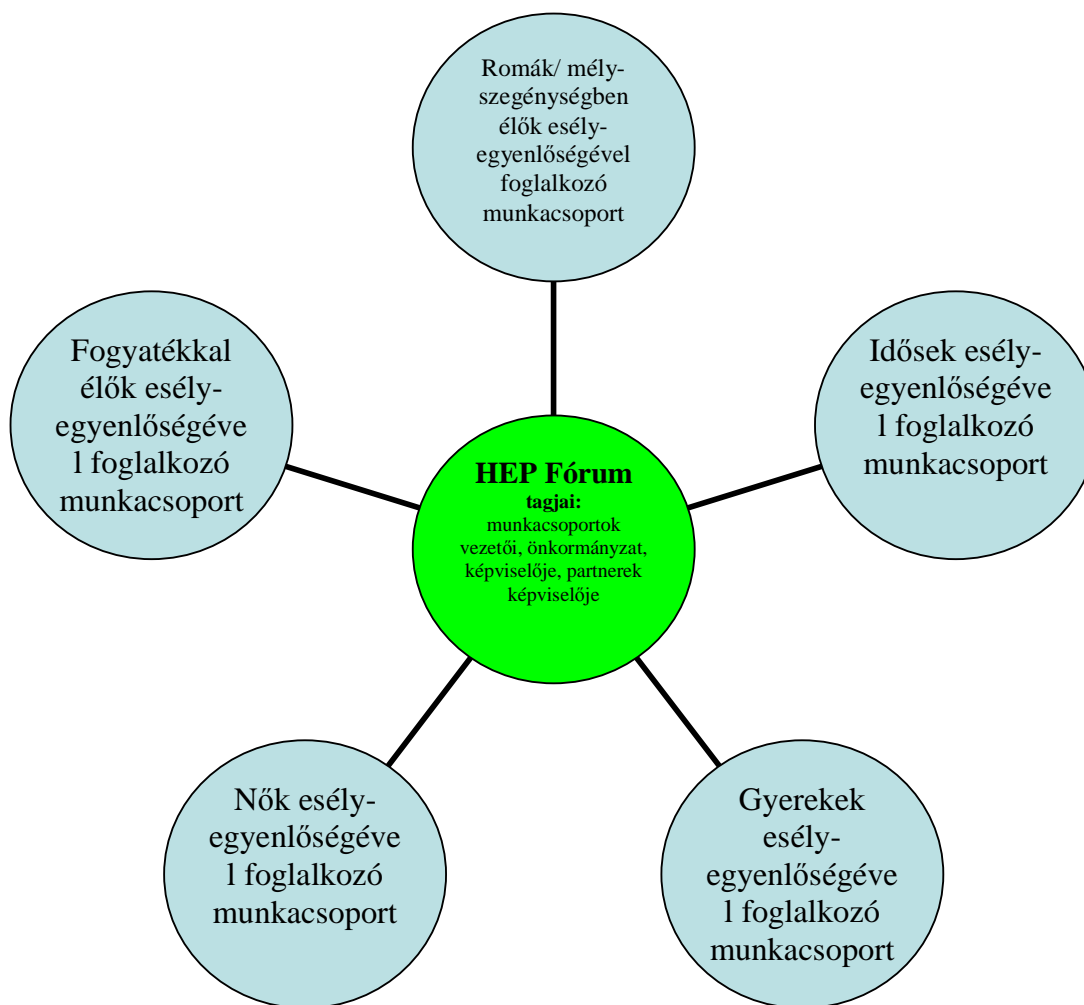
Romák/ mélyszegénységben élők esély-egyenlőségével foglalkozó munkacsoport

Fogyatékkal élők esély-egyenlőségéve l foglalkozó munkacsoport

Idősek esély-egyenlőségéve l foglalkozó munkacsoport

HEP Fórum
tagjai:
munkacsoportok vezetői, önkormányzat, képviselője, partnerek képviselője

Nők esély-egyenlőségéve l foglalkozó munkacsoport

Gyerekek esély-egyenlőségéve l foglalkozó munkacsoport